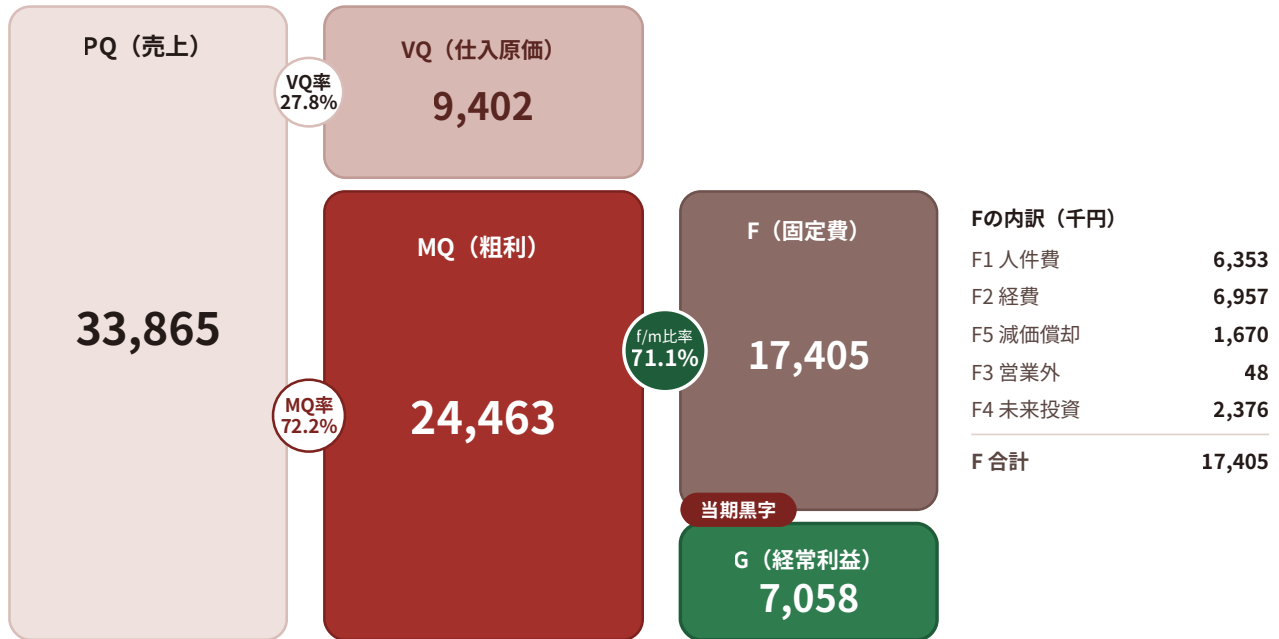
PQ（売上）

33,865

VQ率
27.8%

VQ（仕入原価）

9,402

MQ率
72.2%

MQ（粗利）

24,463

f/m比率
71.1%

F（固定費）

17,405

当期黒字

G（経常利益）
7,058

Fの内訳（千円）

| | |
|---|---|
| F1 人件費 | 6,353 |
| F2 経費 | 6,957 |
| F5 減価償却 | 1,670 |
| F3 営業外 | 48 |
| F4 未来投資 | 2,376 |
| F 合計 | 17,405 |